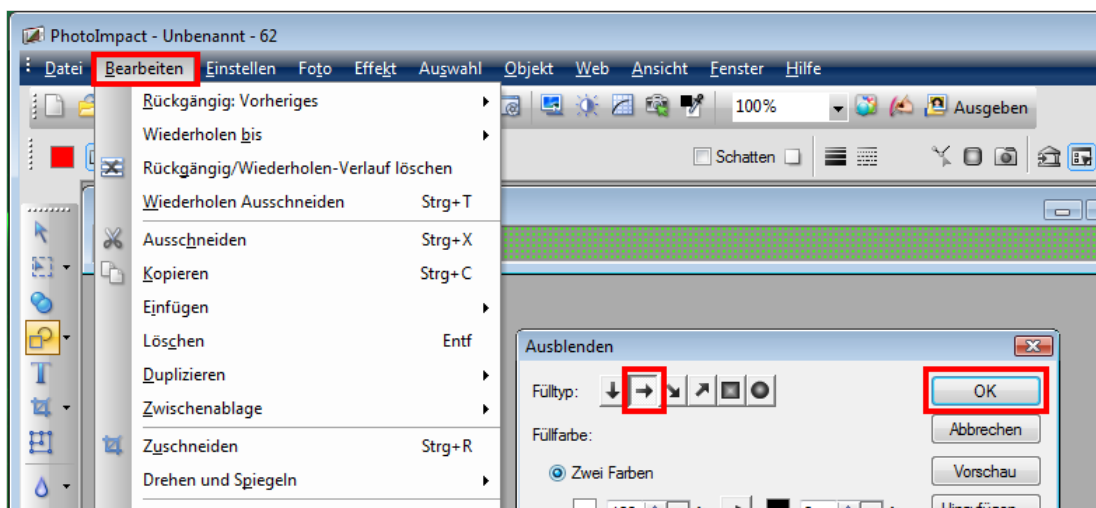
PhotoImpact - Unbenannt - 62

Datei Bearbeiten Einstellen Foto Effekt Auswahl Objekt Web Ansicht Fenster Hilfe

100%

Ausgeben

Schatten

Rückgängig: Vorheriges
Wiederholen bis
Rückgängig/Wiederholen-Verlauf löschen
Wiederholen Ausschneiden Strg+T
Ausschneiden Strg+X
Kopieren Strg+C
Einfügen
Löschen Entf
Duplizieren
Zwischenablage
Zuschneiden Strg+R
Drehen und Spiegeln

Ausblenden

Fülltyp:

Füllfarbe:

Zwei Farben

OK

Abbrechen

Vorschau

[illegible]